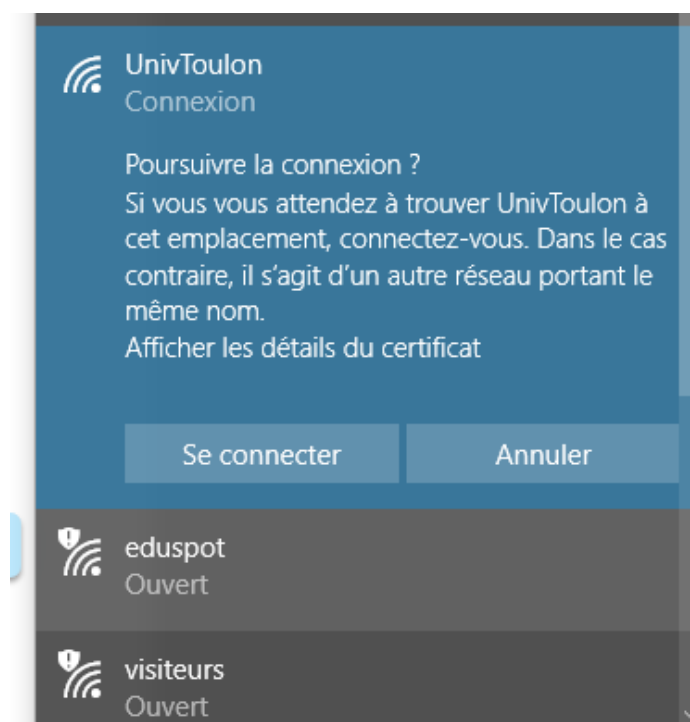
UnivToulon
Connexion

Poursuivre la connexion ?
Si vous vous attendez à trouver UnivToulon à cet emplacement, connectez-vous. Dans le cas contraire, il s’agit d’un autre réseau portant le même nom.
Afficher les détails du certificat

Se connecter

Annuler

eduspot
Ouvert

visiteurs
Ouvert